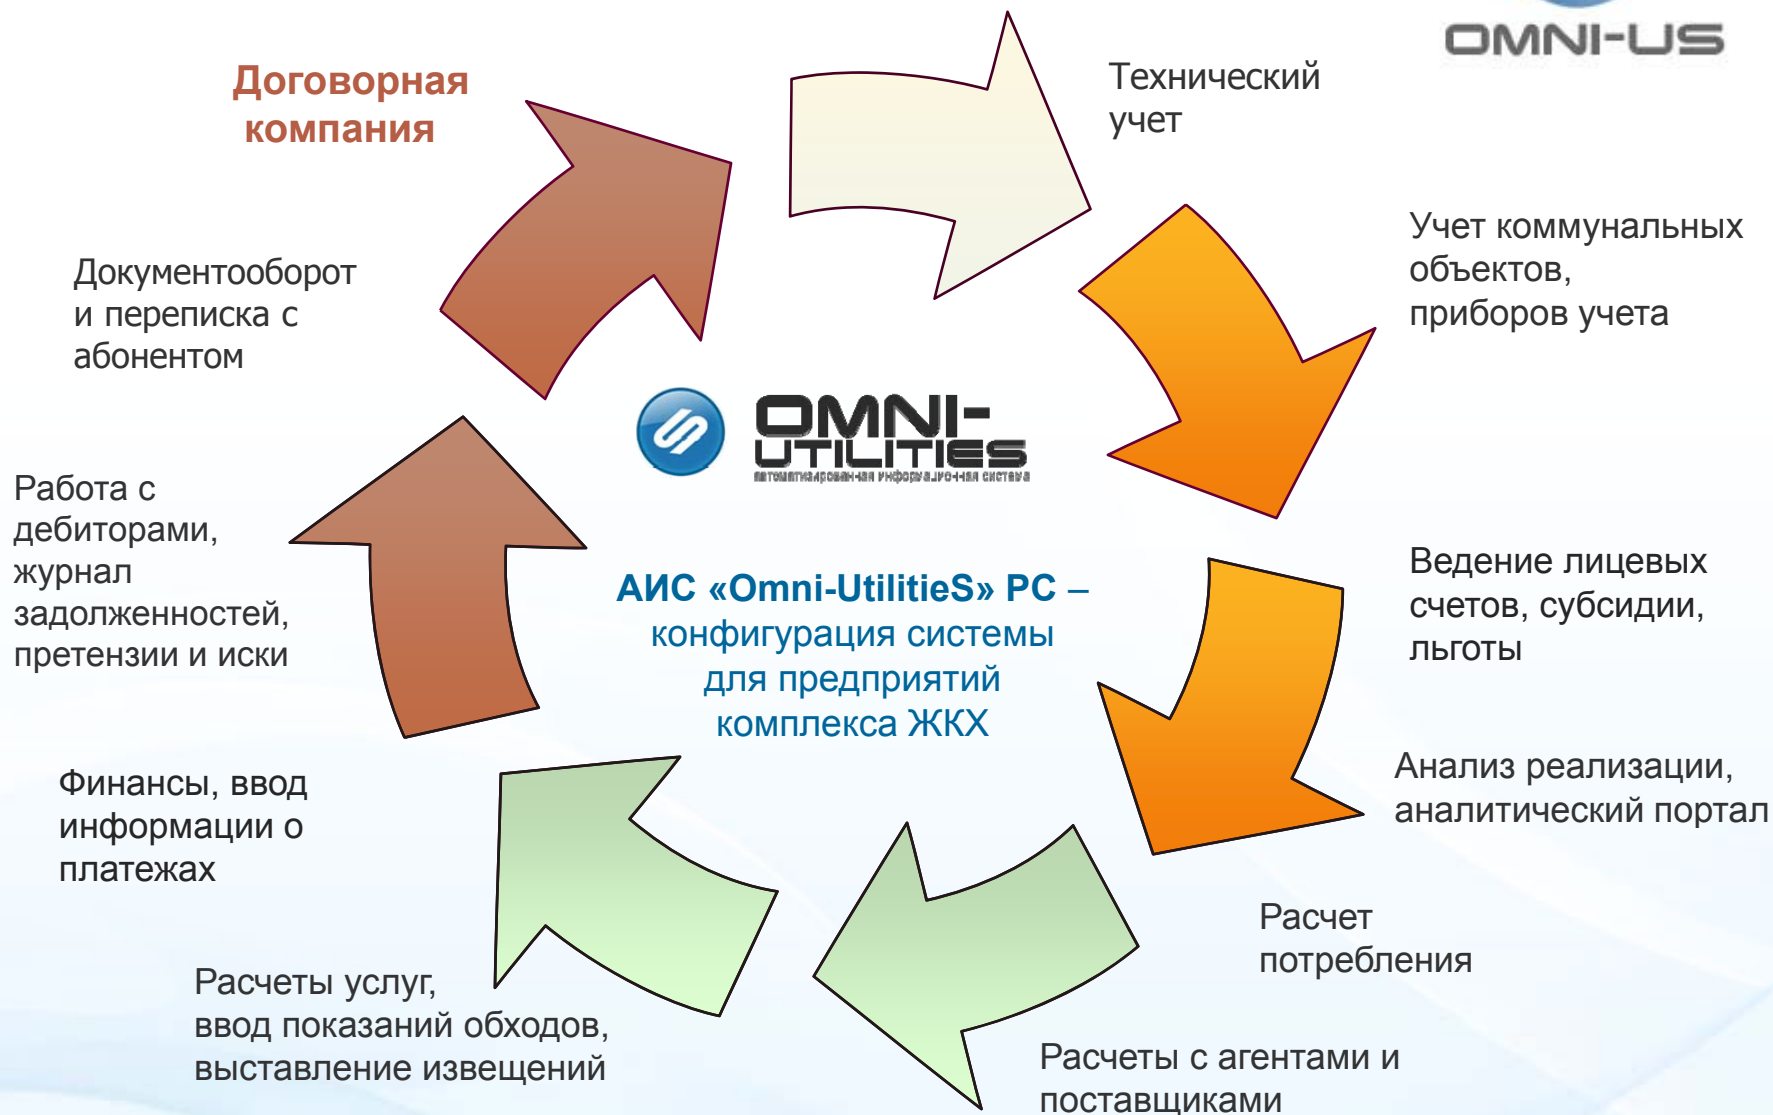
OMNI-US

Договорная компания

Технический учет

Учет коммунальных объектов, приборов учета

Документооборот и переписка с абонентом

OMNI-UTILITIES
автоматизированная информационная система

Работа с дебиторами, журнал задолженностей, претензии и иски

АИС «Omni-UtilitieS» PC – конфигурация системы для предприятий комплекса ЖКХ

Ведение лицевых счетов, субсидии, льготы

Анализ реализации, аналитический портал

Финансы, ввод информации о платежах

Расчет потребления

Расчеты услуг, ввод показаний обходов, выставление извещений

Расчеты с агентами и поставщиками